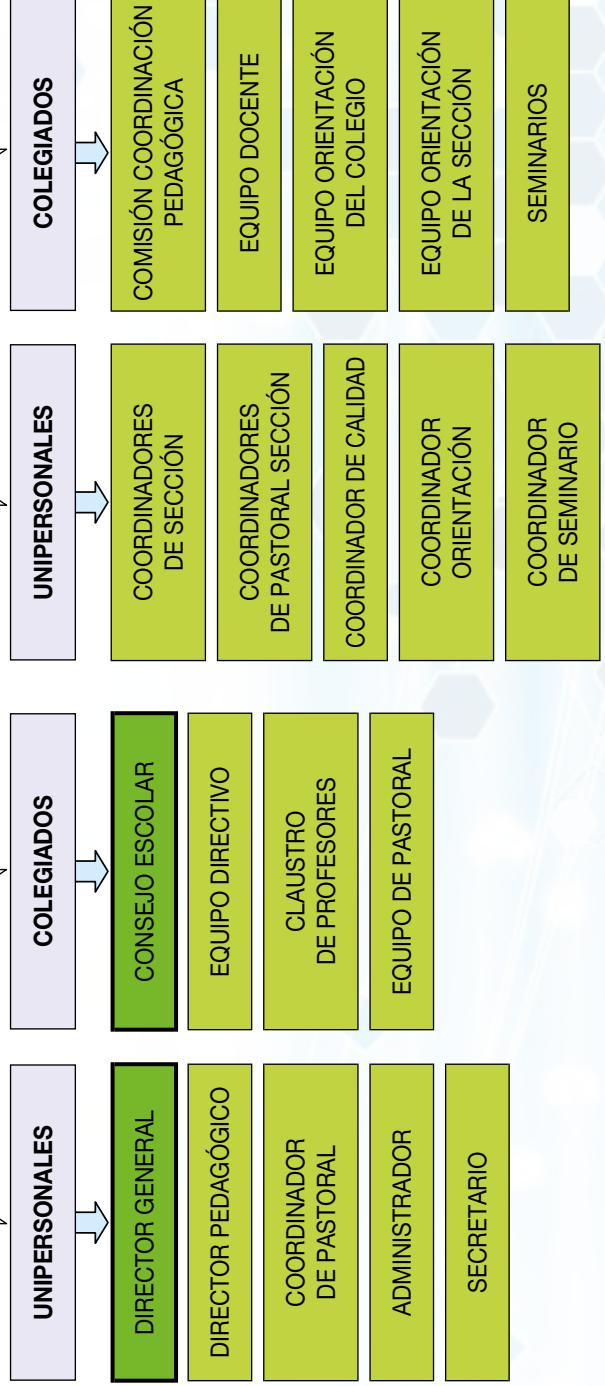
UNIPERSONALES

DIRECTOR GENERAL

DIRECTOR PEDAGÓGICO

COORDINADOR DE PASTORAL

ADMINISTRADOR

SECRETARIO

COLEGIADOS

CONSEJO ESCOLAR

EQUIPO DIRECTIVO

CLAUSTRO DE PROFESORES

EQUIPO DE PASTORAL

UNIPERSONALES

COORDINADORES DE SECCIÓN

COORDINADORES DE PASTORAL SECCIÓN

COORDINADOR DE CALIDAD

COORDINADOR ORIENTACIÓN

COORDINADOR DE SEMINARIO

COLEGIADOS

COMISIÓN COORDINACIÓN PEDAGÓGICA

EQUIPO DOCENTE

EQUIPO ORIENTACIÓN DEL COLEGIO

EQUIPO ORIENTACIÓN DE LA SECCIÓN

SEMINARIOS